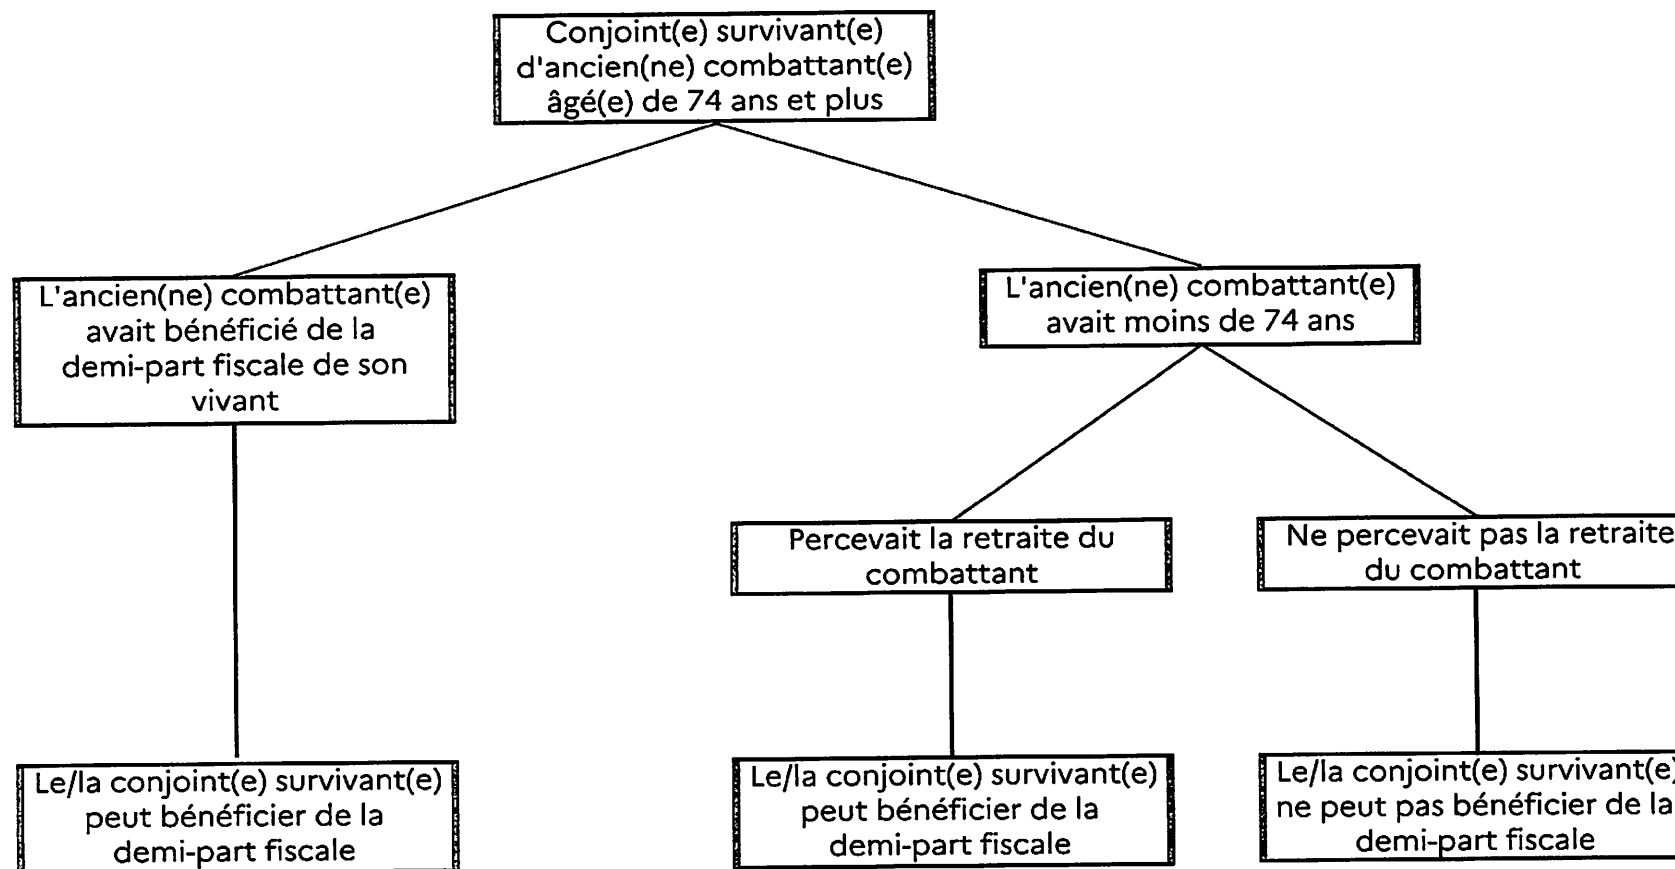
Conjoint(e) survivant(e) d'ancien(ne) combattant(e) âgé(e) de 74 ans et plus

L'ancien(ne) combattant(e) avait bénéficié de la demi-part fiscale de son vivant

Le/la conjoint(e) survivant(e) peut bénéficier de la demi-part fiscale

L'ancien(ne) combattant(e) avait moins de 74 ans

Percevait la retraite du combattant

Le/la conjoint(e) survivant(e) peut bénéficier de la demi-part fiscale

Ne percevait pas la retraite du combattant

Le/la conjoint(e) survivant(e) ne peut pas bénéficier de la demi-part fiscale